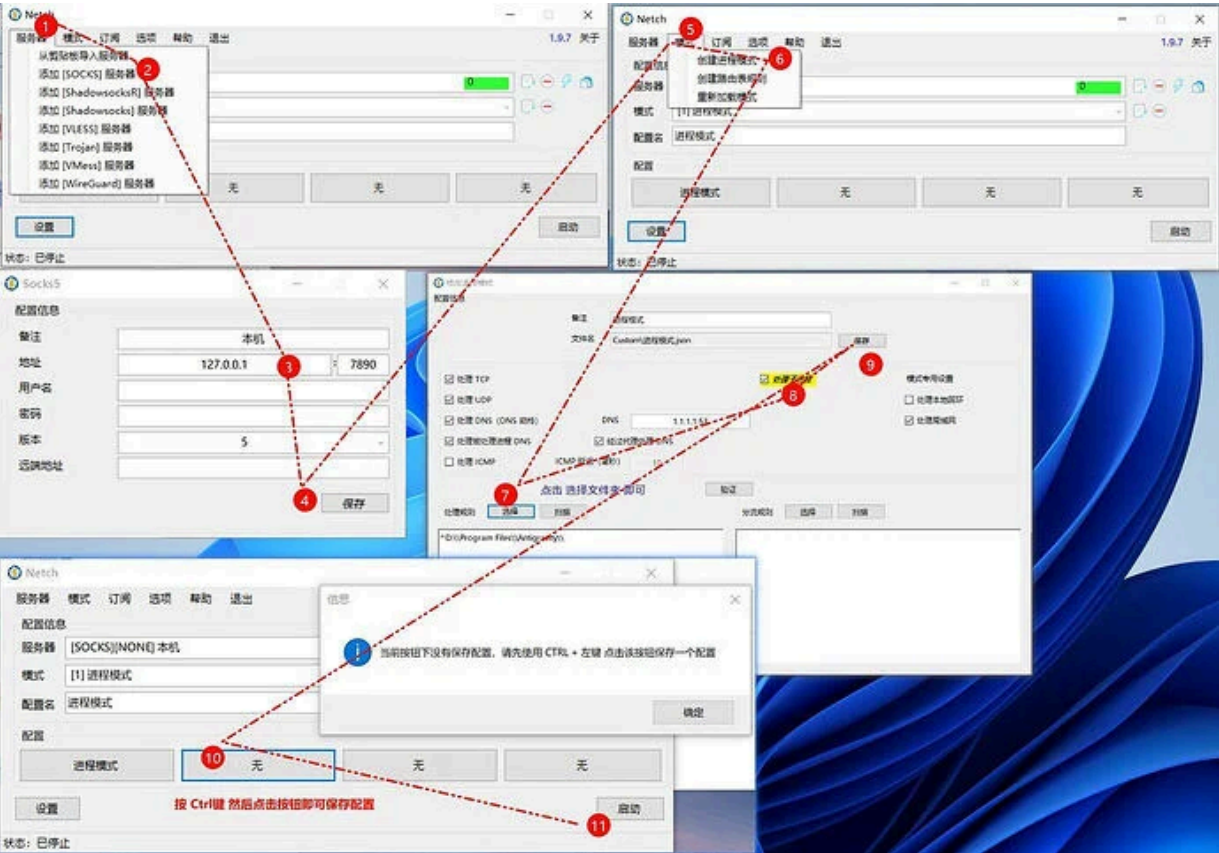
Netch

服务器 模式 订阅 选项 帮助 退出

1.9.7 关于

从剪贴板导入服务器
添加 [SOCKS] 服务器
添加 [ShadowsocksR] 服务器
添加 [Shadowsocks] 服务器
添加 [VLESS] 服务器
添加 [Trojan] 服务器
添加 [VMess] 服务器
添加 [WireGuard] 服务器

1

2

0

无 无 无

设置

启动

状态：已停止

Netch

服务器 模式 订阅 选项 帮助 退出

1.9.7 关于

5

6

创建进程模式
创建路由表规则
重新加载模式

配置信息

服务器

0

模式 [1] 进程模式

配置名 进程模式

配置

进程模式 无 无 无

设置

启动

状态：已停止

Socks5

配置信息

备注 本机

地址 127.0.0.1 : 7890

3

用户名

密码

版本 5

远端地址

4

保存

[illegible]

配置信息

备注 进程模式

文件名 Custom\进程模式.json

保存

9

处理 TCP

处理 UDP

处理 DNS（DNS 劫持）

DNS 1.1.1.1:53

处理被处理进程 DNS

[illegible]

处理 ICMP

ICMP 延迟（毫秒）

8

模式专用设置

处理本地回环

处理局域网

7

点击 选择文件夹 即可

验证

处理规则 选择 扫描

分流规则 选择 扫描

"D:\Program Files\Antigravity\

Netch

服务器 模式 订阅 选项 帮助 退出

配置信息

服务器 [SOCKS][NONE] 本机

模式 [1] 进程模式

配置名 进程模式

配置

进程模式

10

无 无 无

设置

按 Ctrl键 然后点击按钮即可保存配置

启动

11

状态：已停止

信息

当前按钮下没有保存配置，请先使用 CTRL + 左键 点击该按钮保存一个配置

确定